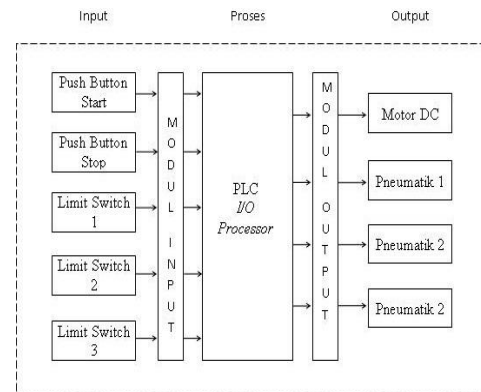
Input

Proses

Output

Push Button Start

Push Button Stop

Limit Switch 1

Limit Switch 2

Limit Switch 3

M O D U L I N P U T

PLC
I/O
Processor

M O D U L O U T P U T

Motor DC

Pneumatik 1

Pneumatik 2

Pneumatik 2